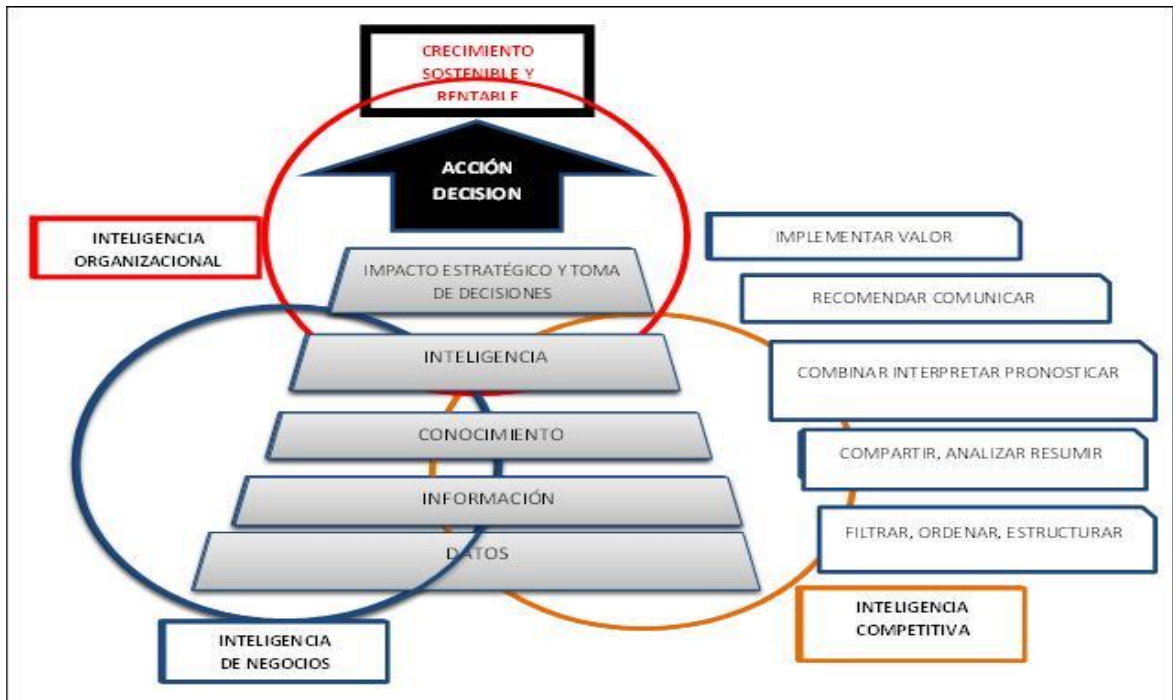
CRECIMIENTO SOSTENIBLE Y RENTABLE

ACCIÓN DECISION

INTELIGENCIA ORGANIZACIONAL

IMPACTO ESTRATÉGICO Y TOMA DE DECISIONES

INTELIGENCIA

CONOCIMIENTO

INFORMACIÓN

DATOS

IMPLEMENTAR VALOR

RECOMENDAR COMUNICAR

COMBINAR INTERPRETAR PRONOSTICAR

COMPARTIR, ANALIZAR RESUMIR

FILTRAR, ORDENAR, ESTRUCTURAR

INTELIGENCIA COMPETITIVA

INTELIGENCIA DE NEGOCIOS